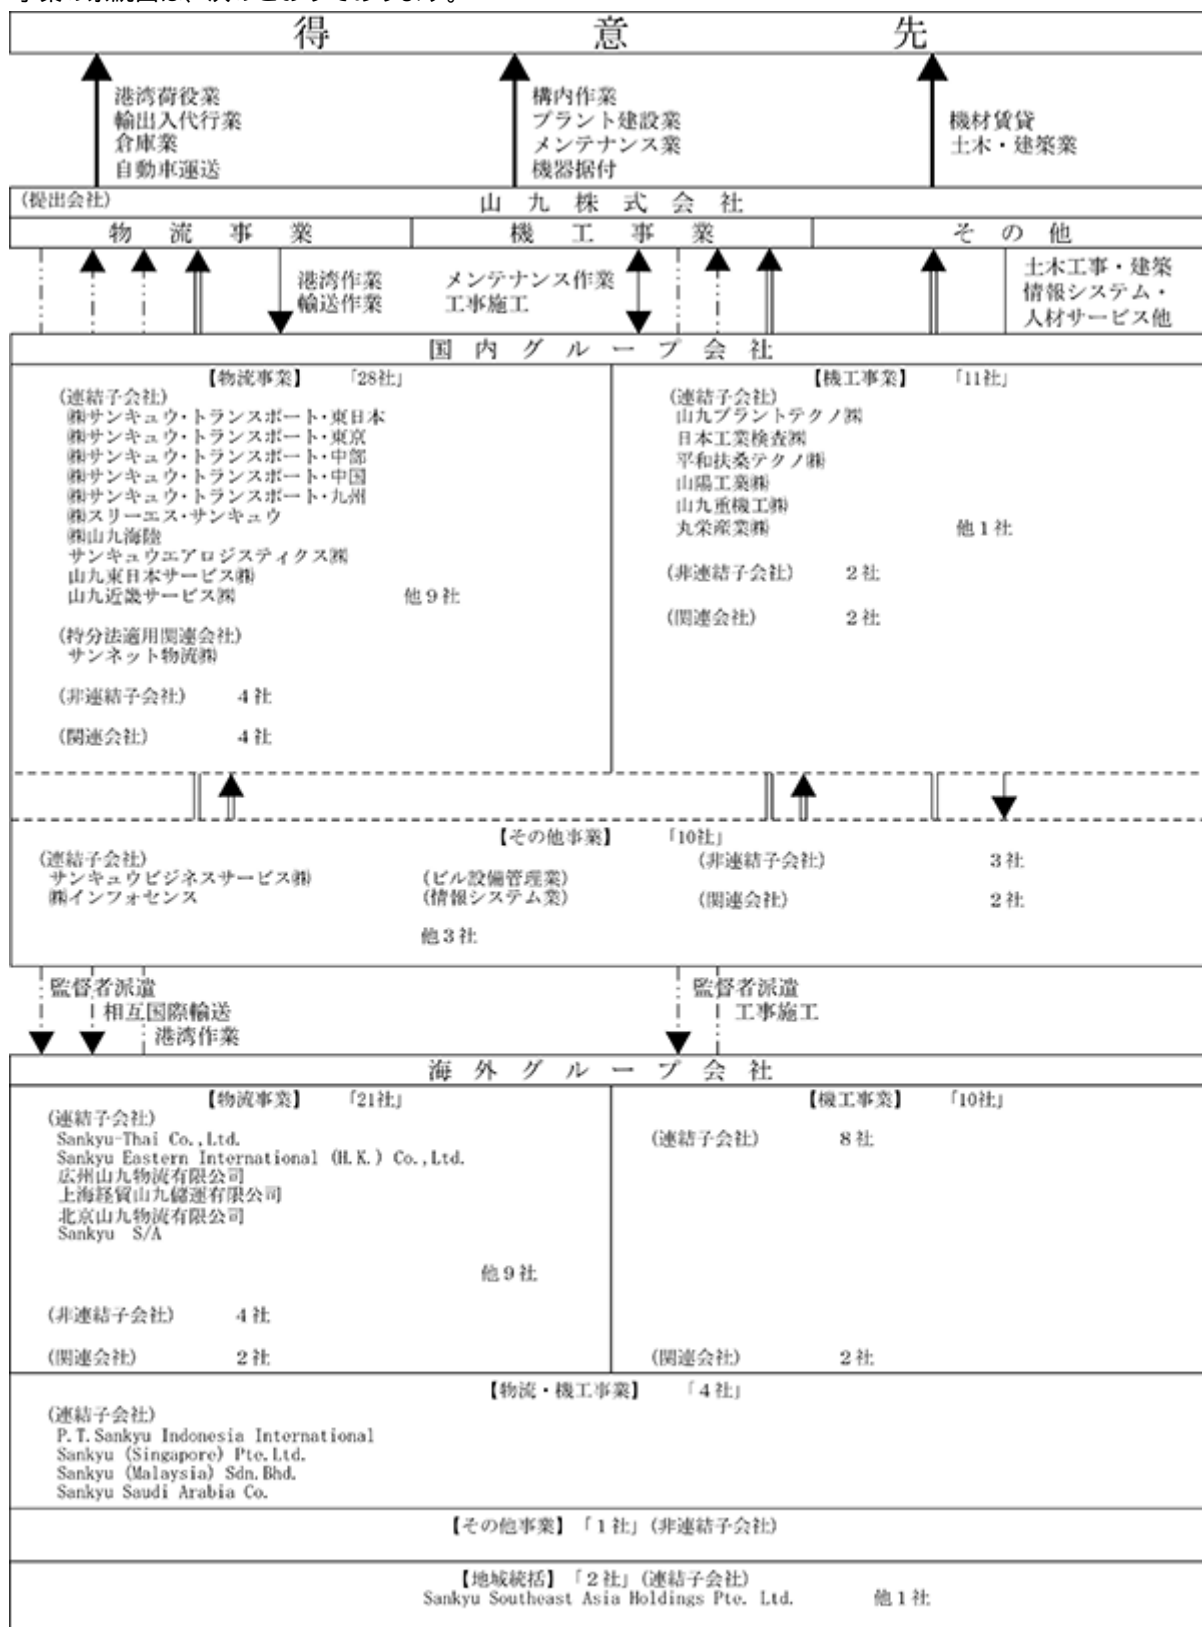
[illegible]

得　　　意　　　先

港湾荷役業
輸出入代行業
倉庫業
自動車運送

構内作業
プラント建設業
メンテナンス業
機器据付

機材賃貸
土木・建築業

(提出会社)
山　九　株　式　会　社

物　流　事　業

機　工　事　業

そ　の　他

港湾作業
輸送作業

メンテナンス作業
工事施工

土木工事・建築
情報システム・
人材サービス他

国　内　グ　ル　ー　プ　会　社

【物流事業】　「28社」
(連結子会社)
㈱サンキュウ・トランスポート・東日本
㈱サンキュウ・トランスポート・東京
㈱サンキュウ・トランスポート・中部
㈱サンキュウ・トランスポート・中国
㈱サンキュウ・トランスポート・九州
㈱スリーエス・サンキュウ
㈱山九海陸
サンキュウエアロジスティクス㈱
山九東日本サービス㈱
山九近畿サービス㈱　他９社

(持分法適用関連会社)
サンネット物流㈱

(非連結子会社)　４社

(関連会社)　４社

【機工事業】　「11社」
(連結子会社)
山九プラントテクノ㈱
日本工業検査㈱
平和扶桑テクノ㈱
山陽工業㈱
山九重機工㈱
丸栄産業㈱　他１社

(非連結子会社)　２社

(関連会社)　２社

【その他事業】　「10社」
(連結子会社)
サンキュウビジネスサービス㈱　(ビル設備管理業)
㈱インフォセンス　(情報システム業)
他３社

(非連結子会社)　３社

(関連会社)　２社

監督者派遣
相互国際輸送
港湾作業

監督者派遣
工事施工

海　外　グ　ル　ー　プ　会　社

【物流事業】　「21社」
(連結子会社)
Sankyu-Thai Co.,Ltd.
Sankyu Eastern International (H.K.) Co.,Ltd.
広州山九物流有限公司
上海経貿山九儲運有限公司
北京山九物流有限公司
Sankyu S/A
他９社

(非連結子会社)　４社

(関連会社)　２社

【機工事業】　「10社」
(連結子会社)　８社

(関連会社)　２社

【物流・機工事業】　「４社」
(連結子会社)
P.T.Sankyu Indonesia International
Sankyu (Singapore) Pte.Ltd.
Sankyu (Malaysia) Sdn.Bhd.
Sankyu Saudi Arabia Co.

【その他事業】「１社」(非連結子会社)

【地域統括】「２社」(連結子会社)
Sankyu Southeast Asia Holdings Pte. Ltd.　他１社